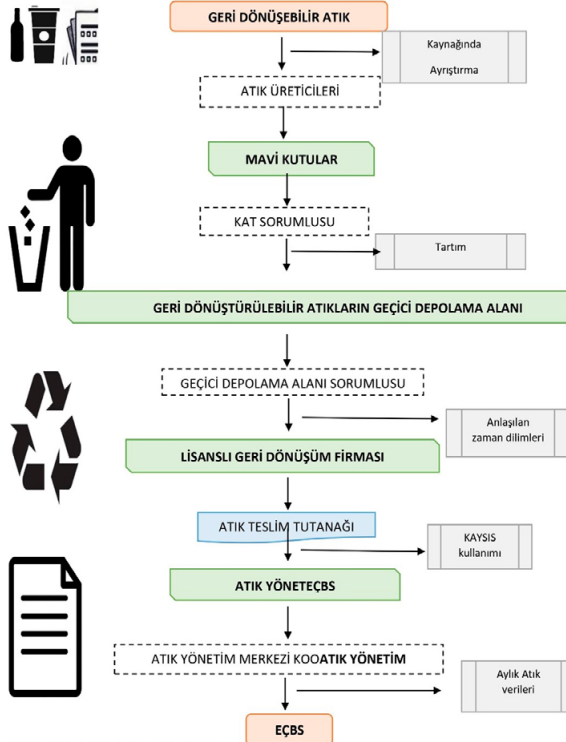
GERİ DÖNÜŞEBİLİR ATIK

Kaynağında Ayrıştırma

ATIK ÜRETİCİLERİ

MAVİ KUTULAR

KAT SORUMLUSU

Tartım

GERİ DÖNÜŞTÜRÜLEBİLİR ATIKLARIN GEÇİCİ DEPOLAMA ALANI

GEÇİCİ DEPOLAMA ALANI SORUMLUSU

Anlaşılan zaman dilimleri

LİSANSLI GERİ DÖNÜŞÜM FİRMASI

ATIK TESLİM TUTANAĞI

KAYSIS kullanımı

ATIK YÖNETEÇBS

ATIK YÖNETİM MERKEZİ KOOATIK YÖNETİM

Aylık Atık verileri

EÇBS